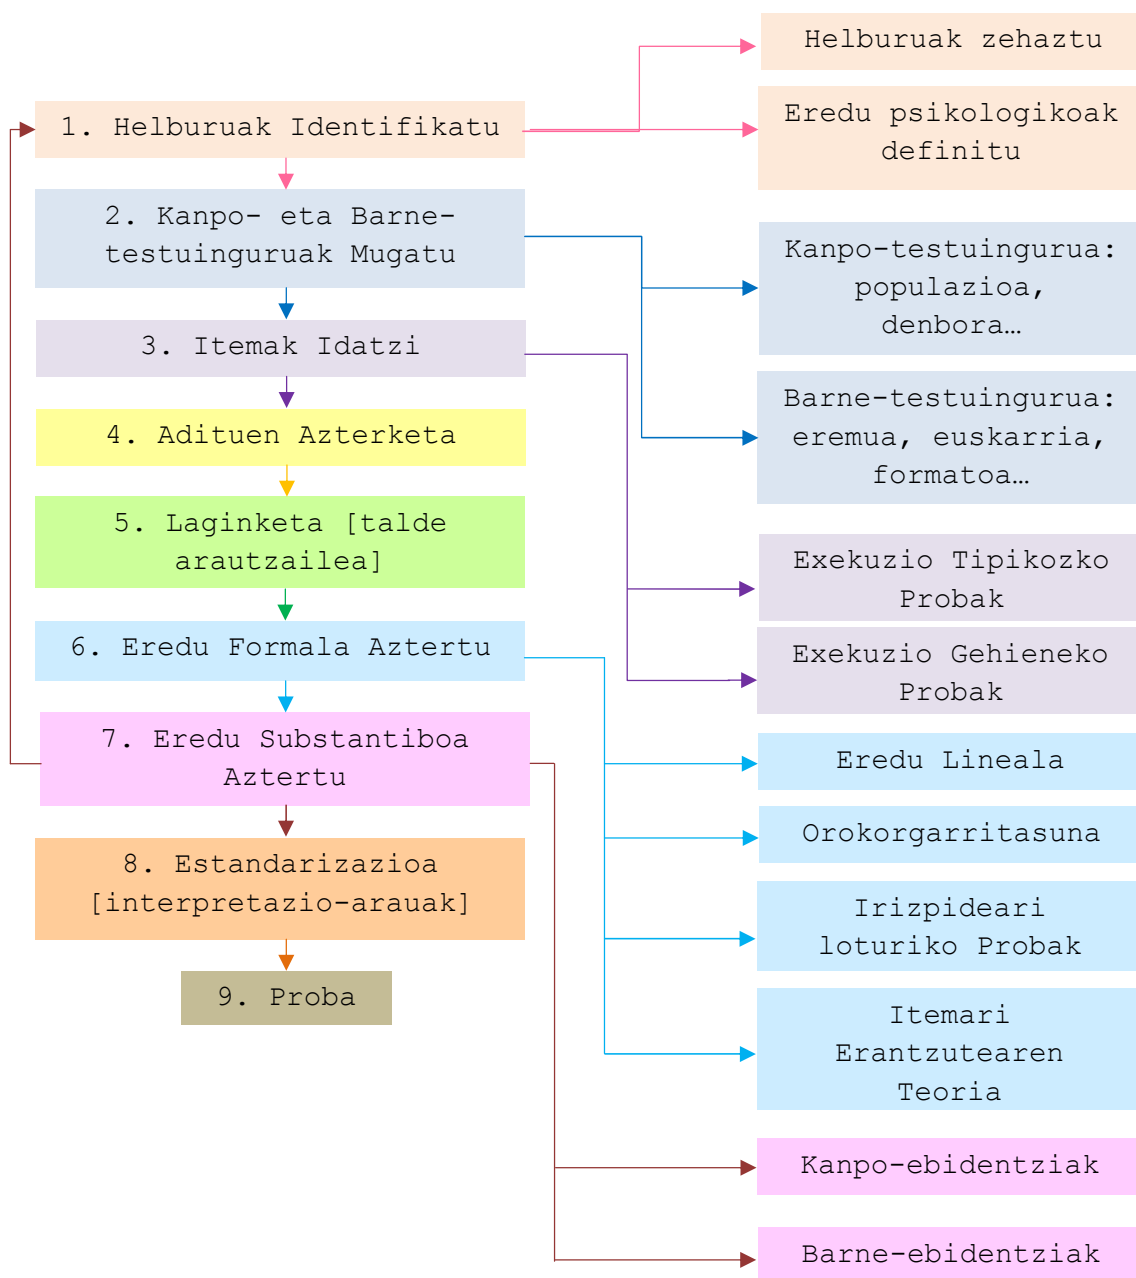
1. Helburuak Identifikatu

Helburuak zehaztu

Eredu psikologikoak definitu

2. Kanpo- eta Barne-testuinguruak Mugatu

Kanpo-testuingurua: populazioa, denbora…

Barne-testuingurua: eremua, euskarria, formatoa…

3. Itemak Idatzi

Exekuzio Tipikozko Probak

Exekuzio Gehieneko Probak

4. Adituen Azterketa

5. Laginketa [talde arautzailea]

6. Eredu Formala Aztertu

Eredu Lineala

Orokorgarritasuna

Irizpideari loturiko Probak

Itemari Erantzutearen Teoria

7. Eredu Substantiboa Aztertu

Kanpo-ebidentziak

Barne-ebidentziak

8. Estandarizazioa [interpretazio-arauak]

9. Proba